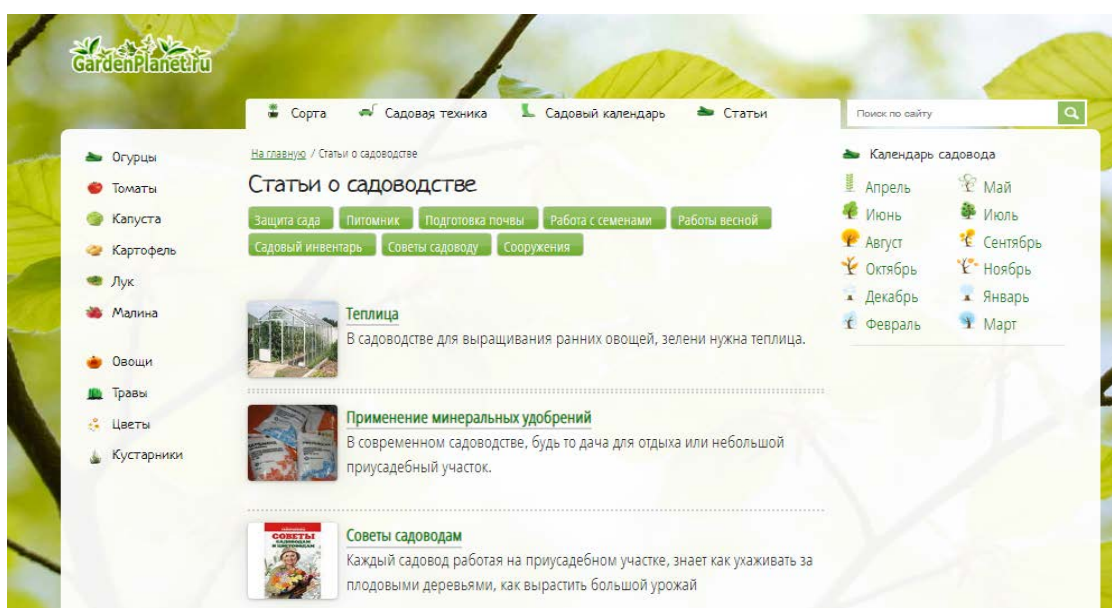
GardenPlanet.ru

Сорта
Садовая техника
Садовый календарь
Статьи

Поиск по сайту

Огурцы
Томаты
Капуста
Картофель
Лук
Малина

Овощи
Травы
Цветы
Кустарники

На главную / Статьи о садоводстве

Статьи о садоводстве

Защита сада
Питомник
Подготовка почвы
Работа с семенами
Работы весной
Садовый инвентарь
Советы садоводу
Сооружения

Теплица
В садоводстве для выращивания ранних овощей, зелени нужна теплица.

Применение минеральных удобрений
В современном садоводстве, будь то дача для отдыха или небольшой приусадебный участок.

Советы садоводам
Каждый садовод работая на приусадебном участке, знает как ухаживать за плодовыми деревьями, как вырастить большой урожай

Календарь садовода
Апрель
Май
Июнь
Июль
Август
Сентябрь
Октябрь
Ноябрь
Декабрь
Январь
Февраль
Март